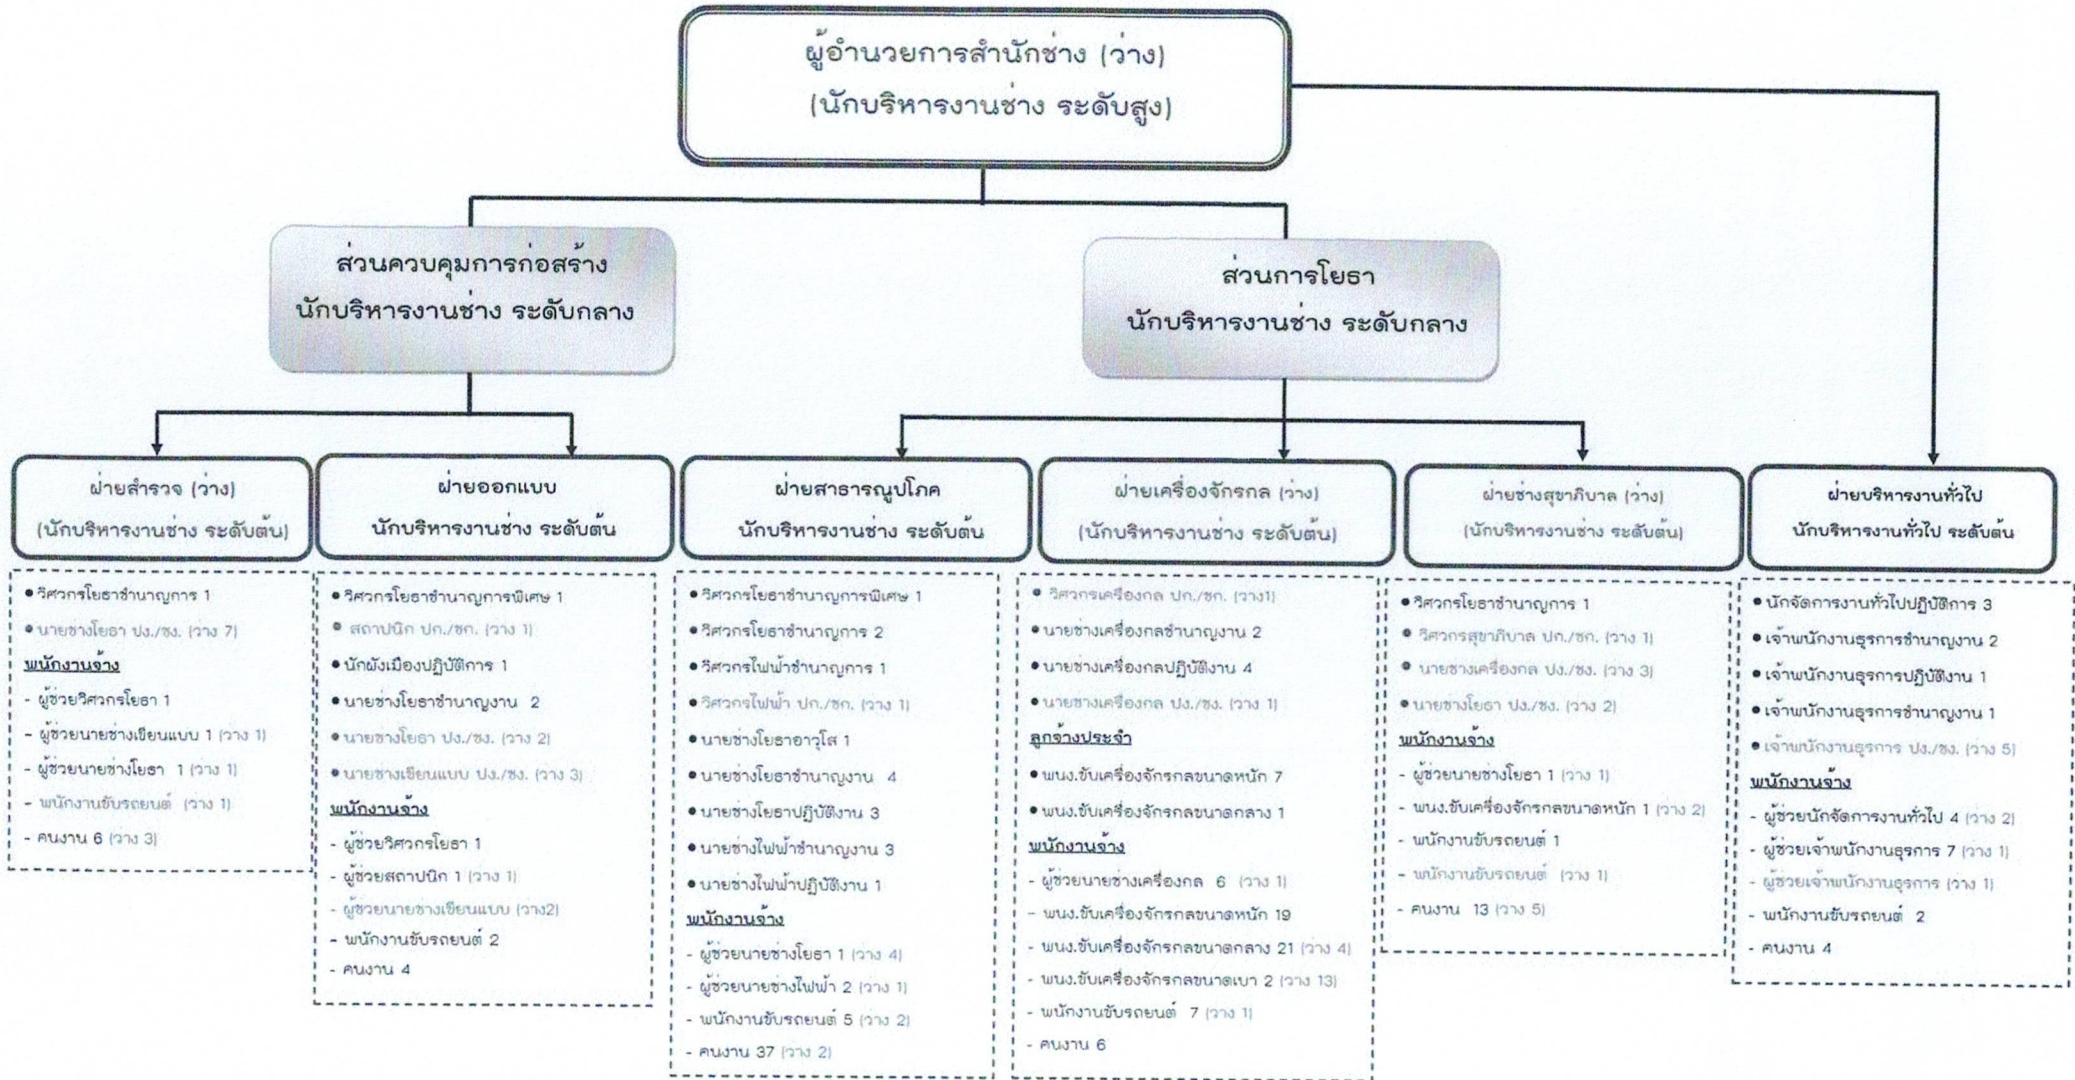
ผู้อำนวยการสำนักช่าง (ว่าง)
(นักบริหารงานช่าง ระดับสูง)

ส่วนควบคุมการก่อสร้าง
นักบริหารงานช่าง ระดับกลาง

ส่วนการโยธา
นักบริหารงานช่าง ระดับกลาง

ฝ่ายสำรวจ (ว่าง)
(นักบริหารงานช่าง ระดับต้น)

• วิศวกรโยธาชำนาญการ 1
• นายช่างโยธา ปง./ชง. (ว่าง 7)
พนักงานจ้าง
- ผู้ช่วยวิศวกรโยธา 1
- ผู้ช่วยนายช่างเขียนแบบ 1 (ว่าง 1)
- ผู้ช่วยนายช่างโยธา 1 (ว่าง 1)
- พนักงานขับรถยนต์ (ว่าง 1)
- คนงาน 6 (ว่าง 3)

ฝ่ายออกแบบ
นักบริหารงานช่าง ระดับต้น

• วิศวกรโยธาชำนาญการพิเศษ 1
• สถาปนิก ปก./ชก. (ว่าง 1)
• นักผังเมืองปฏิบัติการ 1
• นายช่างโยธาชำนาญงาน 2
• นายช่างโยธา ปง./ชง. (ว่าง 2)
• นายช่างเขียนแบบ ปง./ชง. (ว่าง 3)
พนักงานจ้าง
- ผู้ช่วยวิศวกรโยธา 1
- ผู้ช่วยสถาปนิก 1 (ว่าง 1)
- ผู้ช่วยนายช่างเขียนแบบ (ว่าง2)
- พนักงานขับรถยนต์ 2
- คนงาน 4

ฝ่ายสาธารณูปโภค
นักบริหารงานช่าง ระดับต้น

• วิศวกรโยธาชำนาญการพิเศษ 1
• วิศวกรโยธาชำนาญการ 2
• วิศวกรไฟฟ้าชำนาญการ 1
• วิศวกรไฟฟ้า ปก./ชก. (ว่าง 1)
• นายช่างโยธาอาวุโส 1
• นายช่างโยธาชำนาญงาน 4
• นายช่างโยธาปฏิบัติงาน 3
• นายช่างไฟฟ้าชำนาญงาน 3
• นายช่างไฟฟ้าปฏิบัติงาน 1
พนักงานจ้าง
- ผู้ช่วยนายช่างโยธา 1 (ว่าง 4)
- ผู้ช่วยนายช่างไฟฟ้า 2 (ว่าง 1)
- พนักงานขับรถยนต์ 5 (ว่าง 2)
- คนงาน 37 (ว่าง 2)

ฝ่ายเครื่องจักรกล (ว่าง)
(นักบริหารงานช่าง ระดับต้น)

• วิศวกรเครื่องกล ปก./ชก. (ว่าง1)
• นายช่างเครื่องกลชำนาญงาน 2
• นายช่างเครื่องกลปฏิบัติงาน 4
• นายช่างเครื่องกล ปง./ชง. (ว่าง 1)
ลูกจ้างประจำ
• พนง.ขับเครื่องจักรกลขนาดหนัก 7
• พนง.ขับเครื่องจักรกลขนาดกลาง 1
พนักงานจ้าง
- ผู้ช่วยนายช่างเครื่องกล 6 (ว่าง 1)
- พนง.ขับเครื่องจักรกลขนาดหนัก 19
- พนง.ขับเครื่องจักรกลขนาดกลาง 21 (ว่าง 4)
- พนง.ขับเครื่องจักรกลขนาดเบา 2 (ว่าง 13)
- พนักงานขับรถยนต์ 7 (ว่าง 1)
- คนงาน 6

ฝ่ายช่างสุขาภิบาล (ว่าง)
(นักบริหารงานช่าง ระดับต้น)

• วิศวกรโยธาชำนาญการ 1
• วิศวกรสุขาภิบาล ปก./ชก. (ว่าง 1)
• นายช่างเครื่องกล ปง./ชง. (ว่าง 3)
• นายช่างโยธา ปง./ชง. (ว่าง 2)
พนักงานจ้าง
- ผู้ช่วยนายช่างโยธา 1 (ว่าง 1)
- พนง.ขับเครื่องจักรกลขนาดหนัก 1 (ว่าง 2)
- พนักงานขับรถยนต์ 1
- พนักงานขับรถยนต์ (ว่าง 1)
- คนงาน 13 (ว่าง 5)

ฝ่ายบริหารงานทั่วไป
นักบริหารงานทั่วไป ระดับต้น

• นักจัดการงานทั่วไปปฏิบัติการ 3
• เจ้าพนักงานธุรการชำนาญงาน 2
• เจ้าพนักงานธุรการปฏิบัติงาน 1
• เจ้าพนักงานธุรการชำนาญงาน 1
• เจ้าพนักงานธุรการ ปง./ชง. (ว่าง 5)
พนักงานจ้าง
- ผู้ช่วยนักจัดการงานทั่วไป 4 (ว่าง 2)
- ผู้ช่วยเจ้าพนักงานธุรการ 7 (ว่าง 1)
- ผู้ช่วยเจ้าพนักงานธุรการ (ว่าง 1)
- พนักงานขับรถยนต์ 2
- คนงาน 4